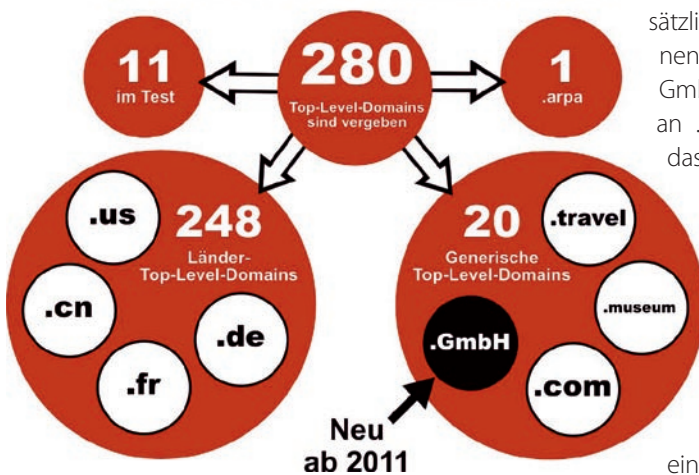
280
Top-Level-Domains sind vergeben

11
im Test

1
.arpa

248
Länder-Top-Level-Domains

.us

.cn

.de

.fr

20
Generische Top-Level-Domains

.travel

.museum

.GmbH

.com

Neu ab 2011

sätzli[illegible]
nen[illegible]
Gm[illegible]
an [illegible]
das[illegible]

ein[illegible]